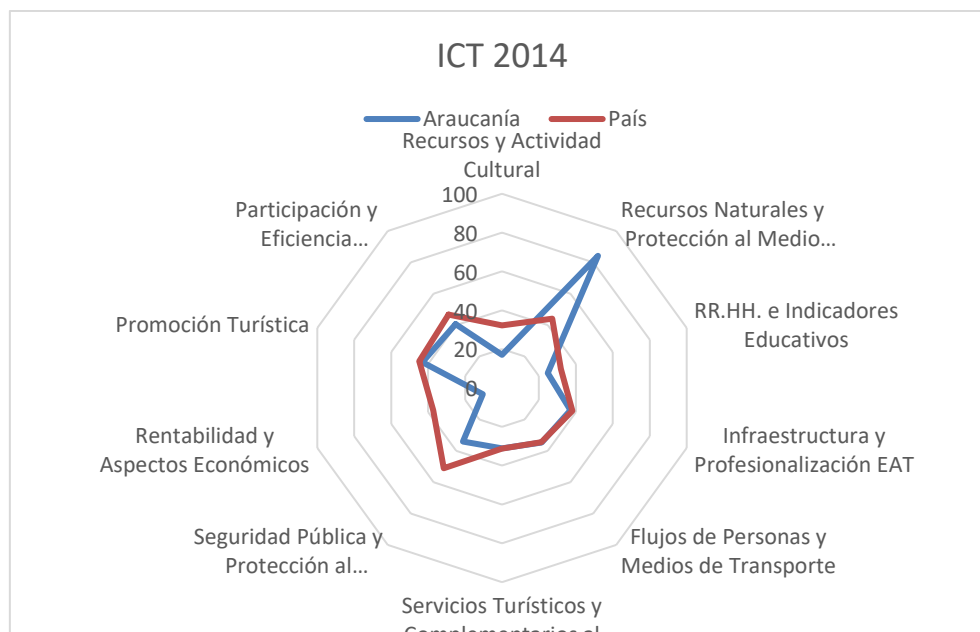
ICT 2014

Araucanía País

Recursos y Actividad Cultural

Recursos Naturales y Protección al Medio…

RR.HH. e Indicadores Educativos

Infraestructura y Profesionalización EAT

Flujos de Personas y Medios de Transporte

Servicios Turísticos y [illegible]

Seguridad Pública y Protección al…

Rentabilidad y Aspectos Económicos

Promoción Turística

Participación y Eficiencia…

100
80
60
40
20
0